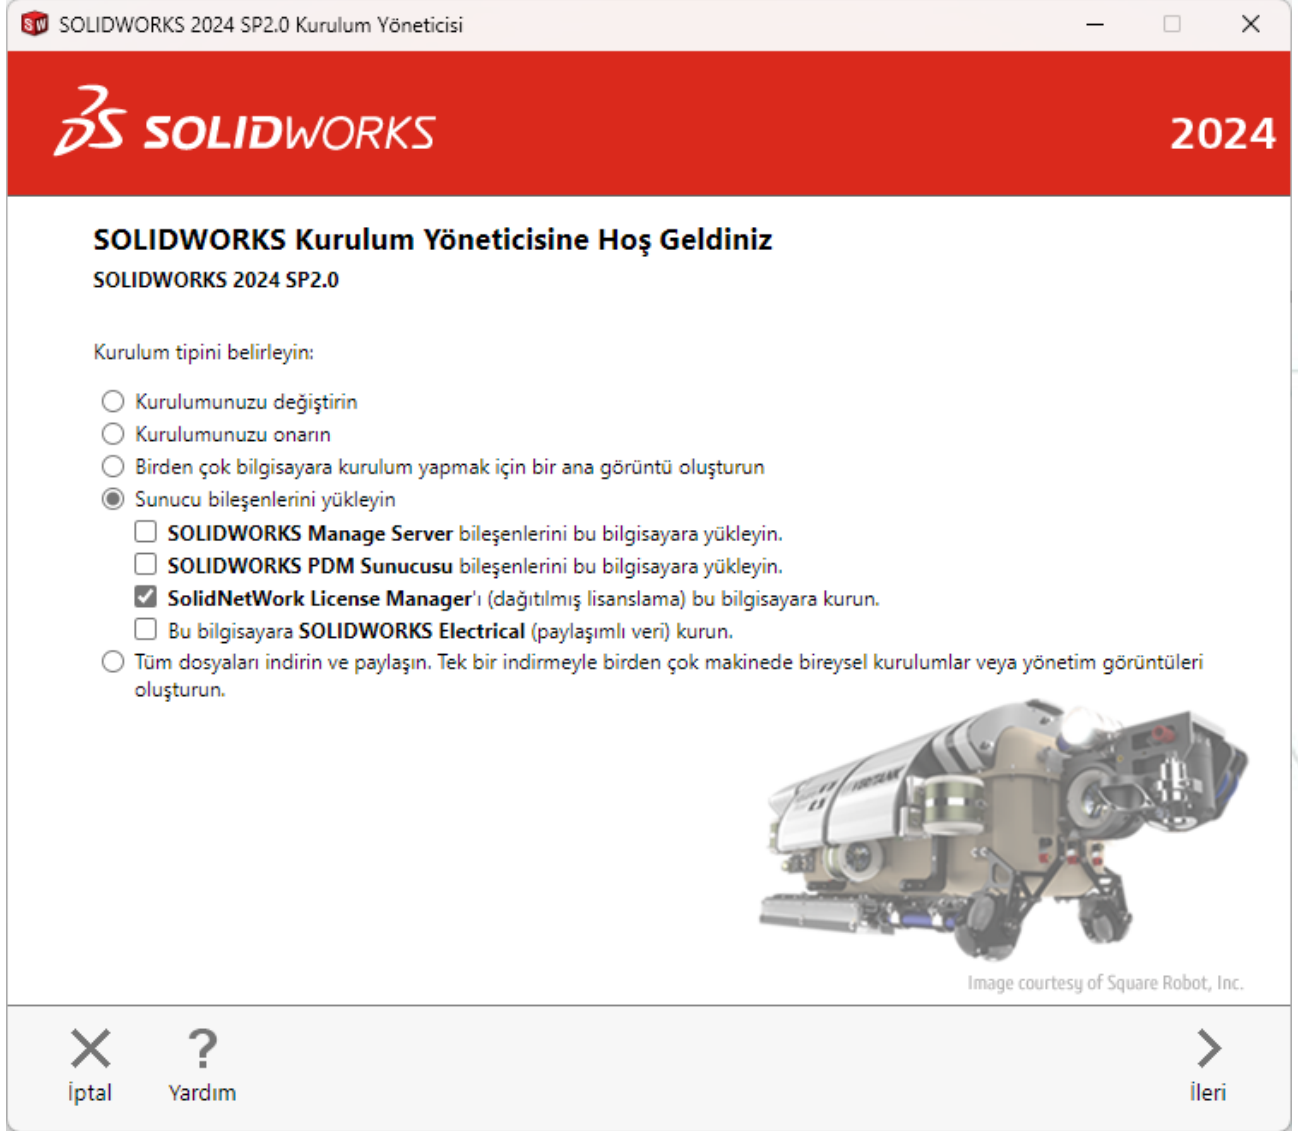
SOLIDWORKS 2024 SP2.0 Kurulum Yöneticisi

SOLIDWORKS 2024

SOLIDWORKS Kurulum Yöneticisine Hoş Geldiniz
SOLIDWORKS 2024 SP2.0

Kurulum tipini belirleyin:

Kurulumunuzu değiştirin
Kurulumunuzu onarın
Birden çok bilgisayara kurulum yapmak için bir ana görüntü oluşturun
Sunucu bileşenlerini yükleyin
SOLIDWORKS Manage Server bileşenlerini bu bilgisayara yükleyin.
SOLIDWORKS PDM Sunucusu bileşenlerini bu bilgisayara yükleyin.
SolidNetWork License Manager'ı (dağıtılmış lisanslama) bu bilgisayara kurun.
Bu bilgisayara SOLIDWORKS Electrical (paylaşımlı veri) kurun.
Tüm dosyaları indirin ve paylaşın. Tek bir indirmeyle birden çok makinede bireysel kurulumlar veya yönetim görüntüleri oluşturun.

Image courtesy of Square Robot, Inc.

İptal
Yardım
İleri